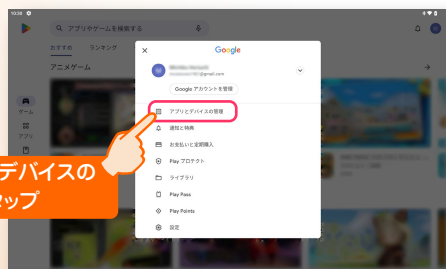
10:38

アプリやゲームを検索する

おすすめ　ランキング

アニメゲーム

ゲーム

アプリ

Google

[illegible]

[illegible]@gmail.com

Google アカウントを管理

アプリとデバイスの管理

通知と特典

お支払いと定期購入

Play プロテクト

ライブラリ

Play Pass

Play Points

設定

デバイスの

ップ